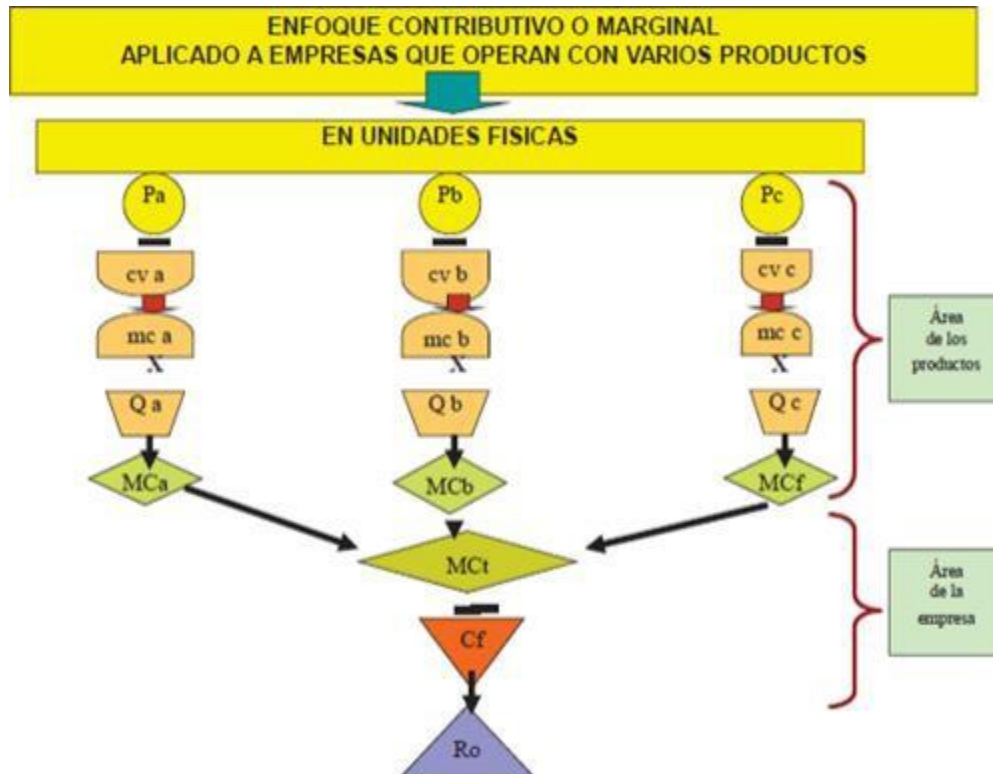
ENFOQUE CONTRIBUTIVO O MARGINAL
APLICADO A EMPRESAS QUE OPERAN CON VARIOS PRODUCTOS

EN UNIDADES FISICAS

Pa

cv a

mc a

X

Q a

MCa

Pb

cv b

mc b

X

Q b

MCb

Pc

cv c

mc c

X

Q c

MCf

Área de los productos

MCt

Cf

Ro

Área de la empresa